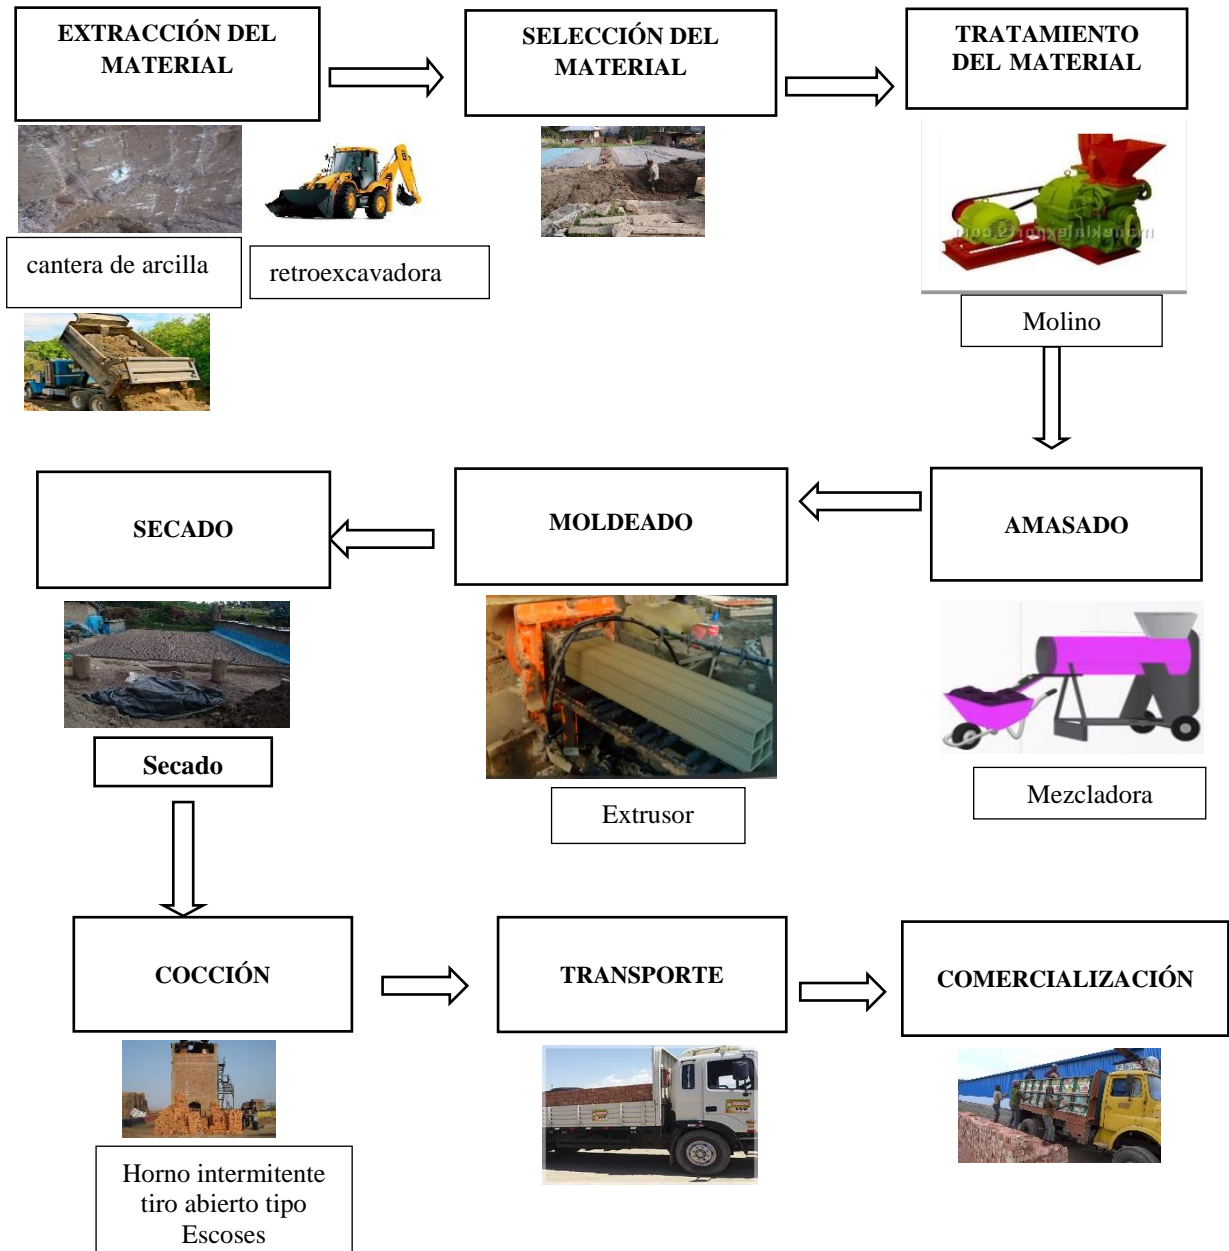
EXTRACCIÓN DEL MATERIAL

SELECCIÓN DEL MATERIAL

TRATAMIENTO DEL MATERIAL

cantera de arcilla

retroexcavadora

Molino

SECADO

MOLDEADO

AMASADO

Secado

Extrusor

Mezcladora

COCCIÓN

TRANSPORTE

COMERCIALIZACIÓN

Horno intermitente tiro abierto tipo Escoses